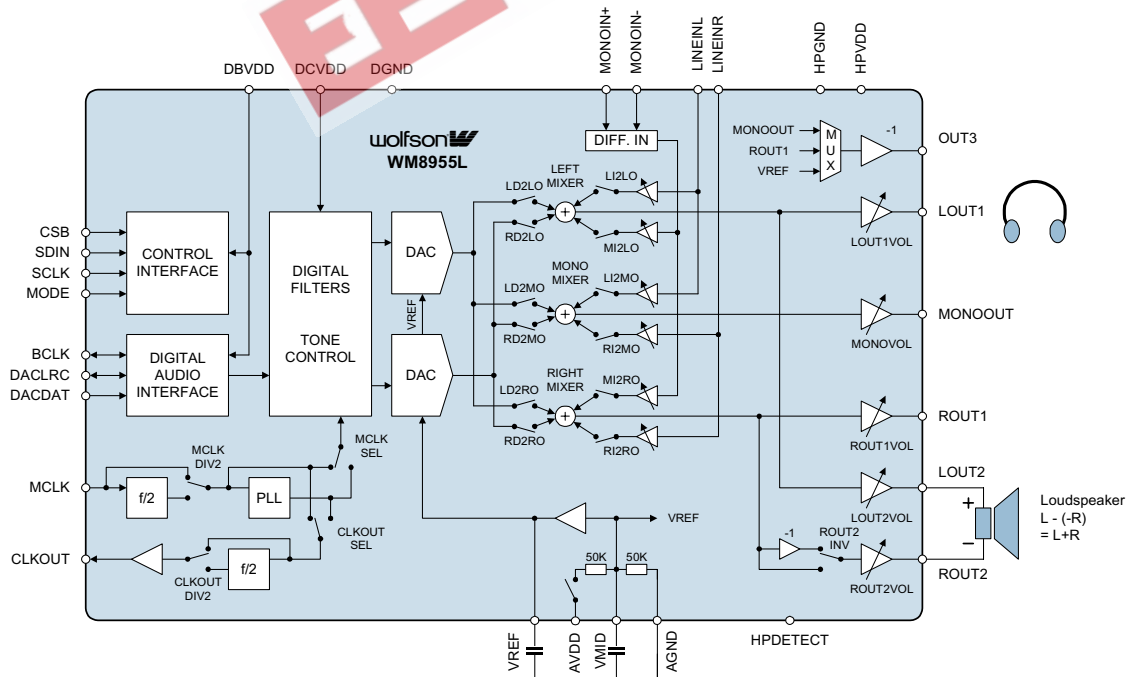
MONOIN+
MONOIN-
LINEINL
LINEINR
HPGND
HPVDD
DBVDD
DCVDD
DGND
wolfson
WM8955L
DIFF. IN
MONOOUT
ROUT1
VREF
M U X
-1
OUT3
LEFT MIXER
LD2LO
LI2LO
RD2LO
MI2LO
LOUT1
LOUT1VOL
CSB
SDIN
SCLK
MODE
CONTROL INTERFACE
DIGITAL FILTERS
TONE CONTROL
DAC
DAC
VREF
MONO MIXER
LD2MO
LI2MO
RD2MO
RI2MO
MONOOUT
MONOVOL
BCLK
DACLRC
DACDAT
DIGITAL AUDIO INTERFACE
RIGHT MIXER
LD2RO
MI2RO
RD2RO
RI2RO
ROUT1
ROUT1VOL
MCLK SEL
MCLK DIV2
MCLK
f/2
PLL
LOUT2
LOUT2VOL
VREF
Loudspeaker
L - (-R)
= L+R
+
−
-1
ROUT2 INV
CLKOUT SEL
CLKOUT
CLKOUT DIV2
f/2
50K
50K
ROUT2VOL
ROUT2
VREF
AVDD
VMID
AGND
HPDETECT